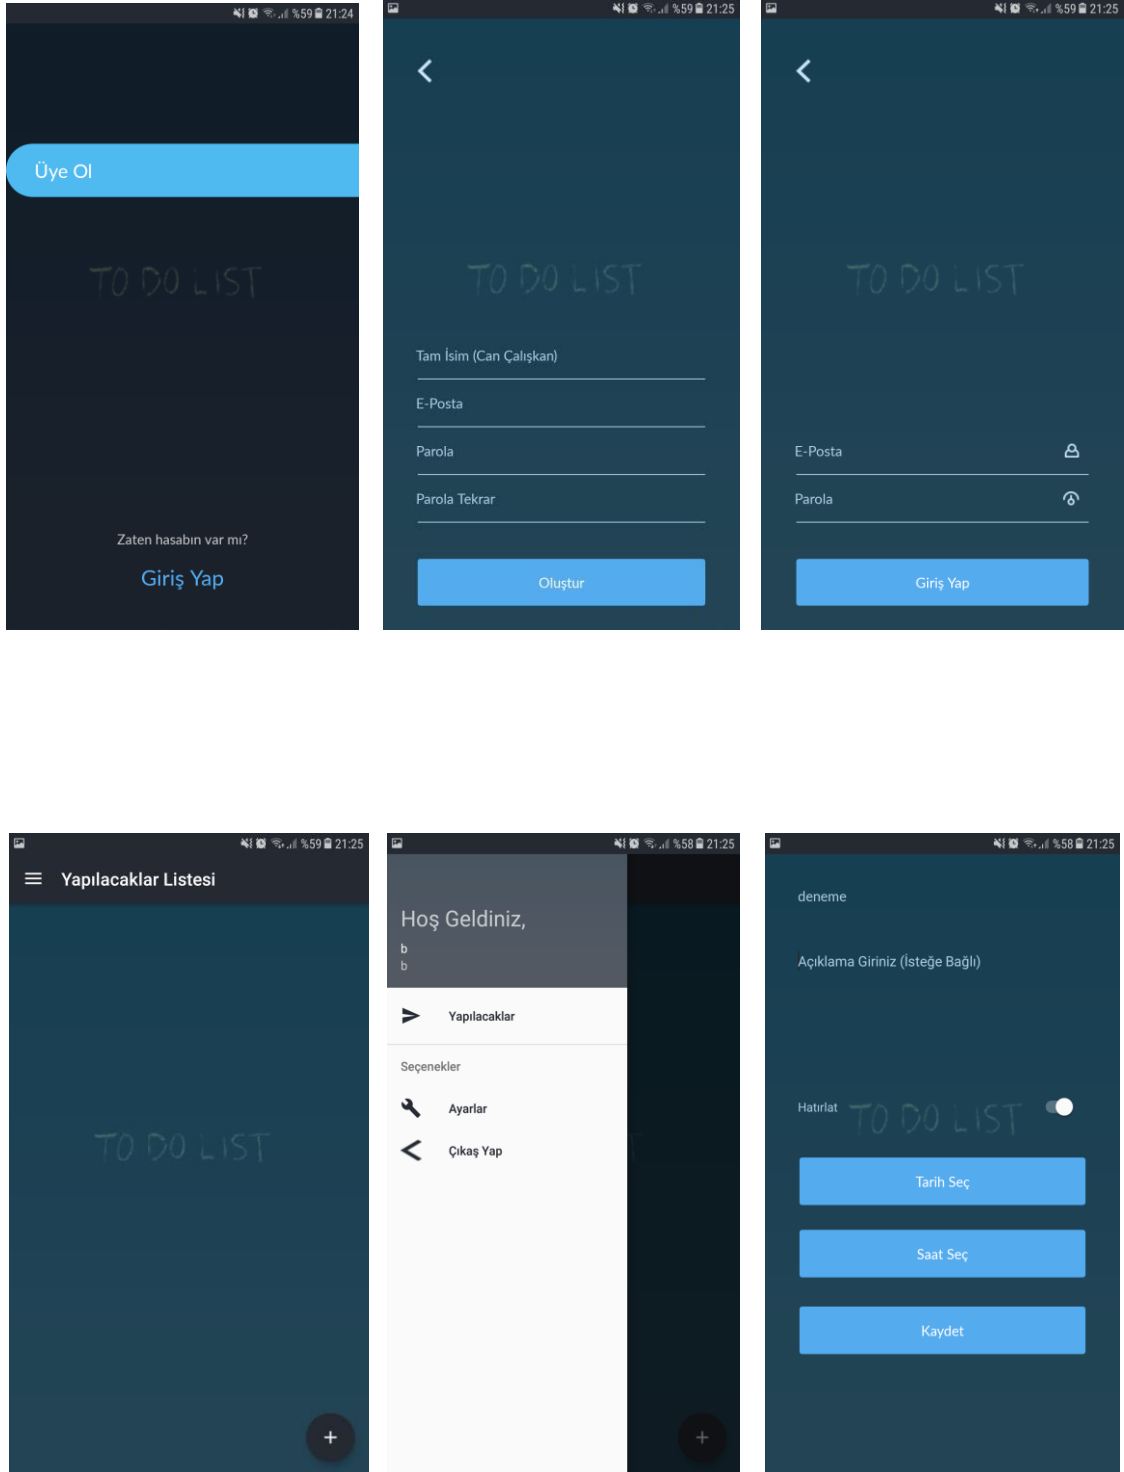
%59 21:24

Üye Ol

TO DO LIST

Zaten hasabın var mı?

Giriş Yap

%59 21:25

TO DO LIST

Tam İsim (Can Çalışkan)

E-Posta

Parola

Parola Tekrar

Oluştur

%59 21:25

TO DO LIST

E-Posta

Parola

Giriş Yap

%59 21:25

Yapılacaklar Listesi

TO DO LIST

+

%58 21:25

Hoş Geldiniz,

b
b

Yapılacaklar

Seçenekler

Ayarlar

Çıkaş Yap

+

%58 21:25

deneme

Açıklama Giriniz (İsteğe Bağlı)

Hatırlat

TO DO LIST

Tarih Seç

Saat Seç

Kaydet